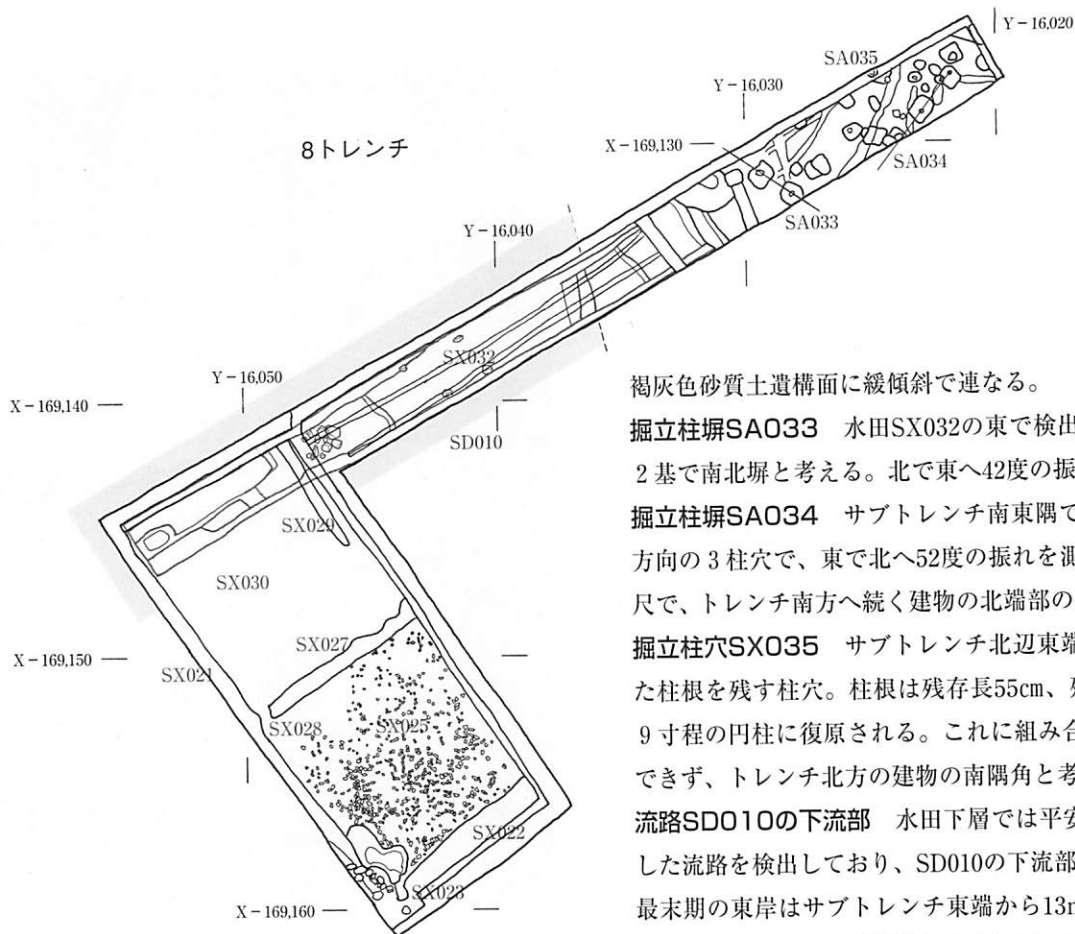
Y－16,020

SA035

Y－16,030

8トレンチ

X－169,130

SA034

SA033

Y－16,040

SX032

Y－16,050

X－169,140

SD010

SX029

SX030

SX027

X－169,150

SX021

SX028

SX025

SX022

X－169,160

SX023

褐灰色砂質土遺構面に緩傾斜で連なる。

**掘立柱塀SA033**　水田SX032の東で検出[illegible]2基で南北塀と考える。北で東へ42度の振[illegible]

**掘立柱塀SA034**　サブトレンチ南東隅で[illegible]方向の3柱穴で、東で北へ52度の振れを測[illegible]尺で、トレンチ南方へ続く建物の北端部の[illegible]

**掘立柱穴SX035**　サブトレンチ北辺東端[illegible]た柱根を残す柱穴。柱根は残存長55cm、残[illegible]9寸程の円柱に復原される。これに組み合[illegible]できず、トレンチ北方の建物の南隅角と考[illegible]

**流路SD010の下流部**　水田下層では平安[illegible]した流路を検出しており、SD010の下流部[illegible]最末期の東岸はサブトレンチ東端から13m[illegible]